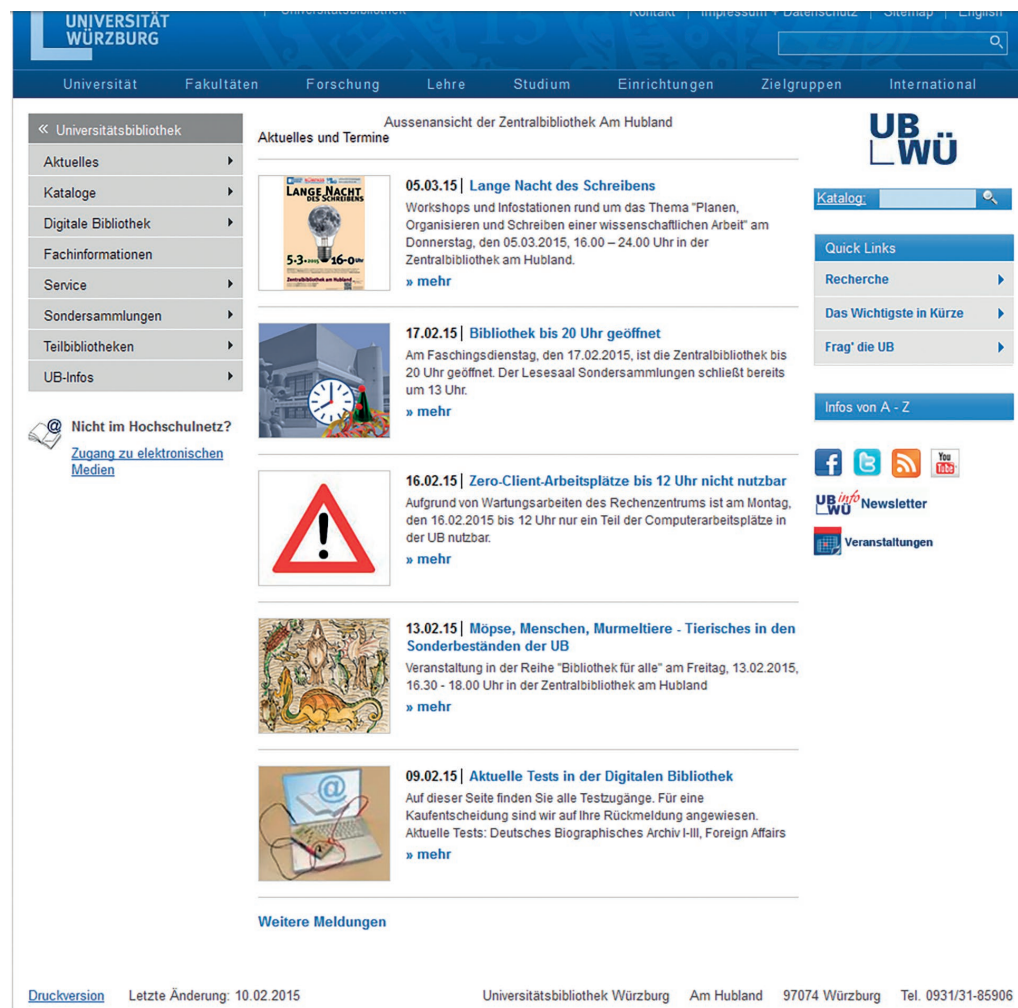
UNIVERSITÄT WÜRZBURG

| Universitätsbibliothek

Kontakt | Impressum + Datenschutz | Sitemap | English

Universität Fakultäten Forschung Lehre Studium Einrichtungen Zielgruppen International

« Universitätsbibliothek
Aktuelles
Kataloge
Digitale Bibliothek
Fachinformationen
Service
Sondersammlungen
Teilbibliotheken
UB-Infos

Nicht im Hochschulnetz?
Zugang zu elektronischen Medien

Aussenansicht der Zentralbibliothek Am Hubland
Aktuelles und Termine

LANGE NACHT DES SCHREIBENS
5·3·2015 16-0 Uhr
Zentralbibliothek am Hubland

05.03.15 | Lange Nacht des Schreibens
Workshops und Infostationen rund um das Thema "Planen, Organisieren und Schreiben einer wissenschaftlichen Arbeit" am Donnerstag, den 05.03.2015, 16.00 – 24.00 Uhr in der Zentralbibliothek am Hubland.
» mehr

17.02.15 | Bibliothek bis 20 Uhr geöffnet
Am Faschingsdienstag, den 17.02.2015, ist die Zentralbibliothek bis 20 Uhr geöffnet. Der Lesesaal Sondersammlungen schließt bereits um 13 Uhr.
» mehr

16.02.15 | Zero-Client-Arbeitsplätze bis 12 Uhr nicht nutzbar
Aufgrund von Wartungsarbeiten des Rechenzentrums ist am Montag, den 16.02.2015 bis 12 Uhr nur ein Teil der Computerarbeitsplätze in der UB nutzbar.
» mehr

13.02.15 | Möpse, Menschen, Murmeltiere - Tierisches in den Sonderbeständen der UB
Veranstaltung in der Reihe "Bibliothek für alle" am Freitag, 13.02.2015, 16.30 - 18.00 Uhr in der Zentralbibliothek am Hubland
» mehr

09.02.15 | Aktuelle Tests in der Digitalen Bibliothek
Auf dieser Seite finden Sie alle Testzugänge. Für eine Kaufentscheidung sind wir auf Ihre Rückmeldung angewiesen. Aktuelle Tests: Deutsches Biographisches Archiv I-III, Foreign Affairs
» mehr

Weitere Meldungen

UB WÜ

Katalog:

Quick Links
Recherche
Das Wichtigste in Kürze
Frag' die UB

Infos von A - Z

You Tube

UB info WÜ Newsletter

Veranstaltungen

Druckversion Letzte Änderung: 10.02.2015 Universitätsbibliothek Würzburg Am Hubland 97074 Würzburg Tel. 0931/31-85906